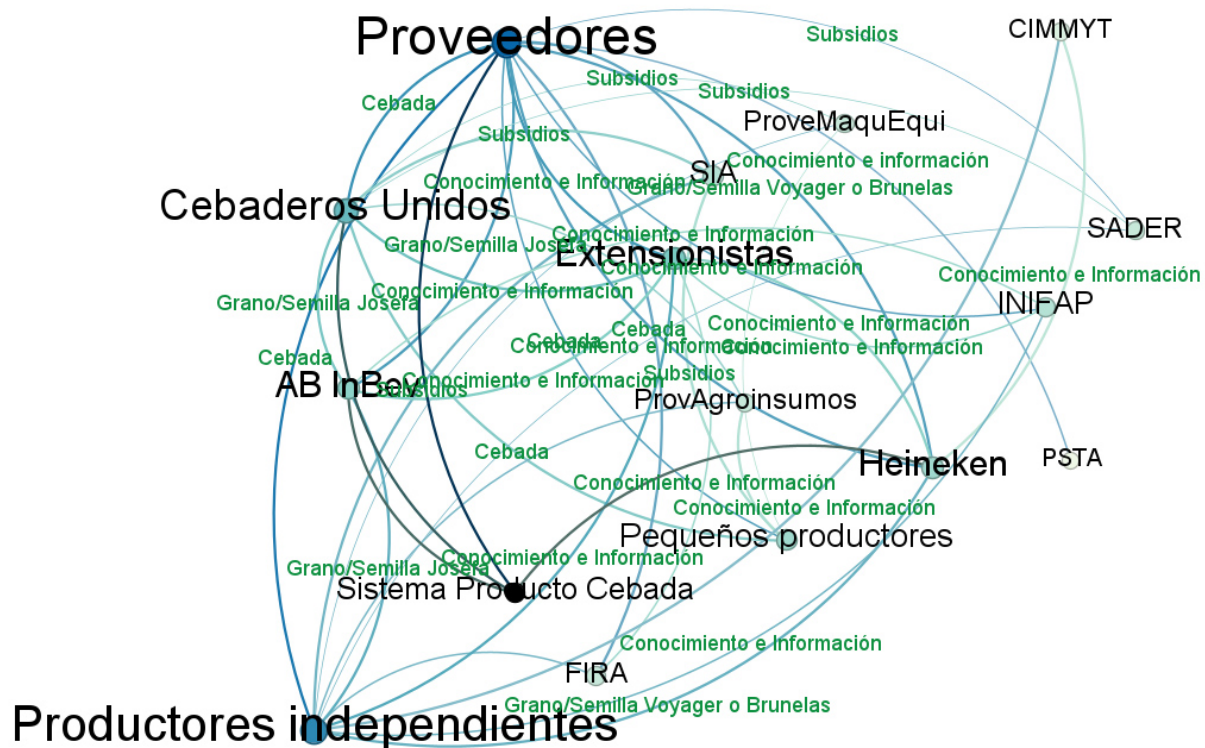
Proveedores

Subsidios

CIMMYT

Subsidios

Subsidios

Cebada

ProveMaquEqui

Subsidios

Conocimiento e información

SIA

Conocimiento e Información

Grano/Semilla Voyager o Brunelas

Cebaderos Unidos

SADER

Conocimiento e Información

Grano/Semilla Josefa

Extensionistas

Conocimiento e Información

Conocimiento e Información

Conocimiento e Información

Grano/Semilla Josefa

INIFAP

Cebada

Conocimiento e Información

Cebada

Conocimiento e Información

Conocimiento e Información

Cebada

AB InBev

Conocimiento e Información

Subsidios

Subsidios

ProvAgroinsumos

Cebada

Heineken

PSTA

Conocimiento e Información

Conocimiento e Información

Pequeños productores

Conocimiento e Información

Grano/Semilla Josefa

Sistema Producto Cebada

Conocimiento e Información

FIRA

Grano/Semilla Voyager o Brunelas

Productores independientes